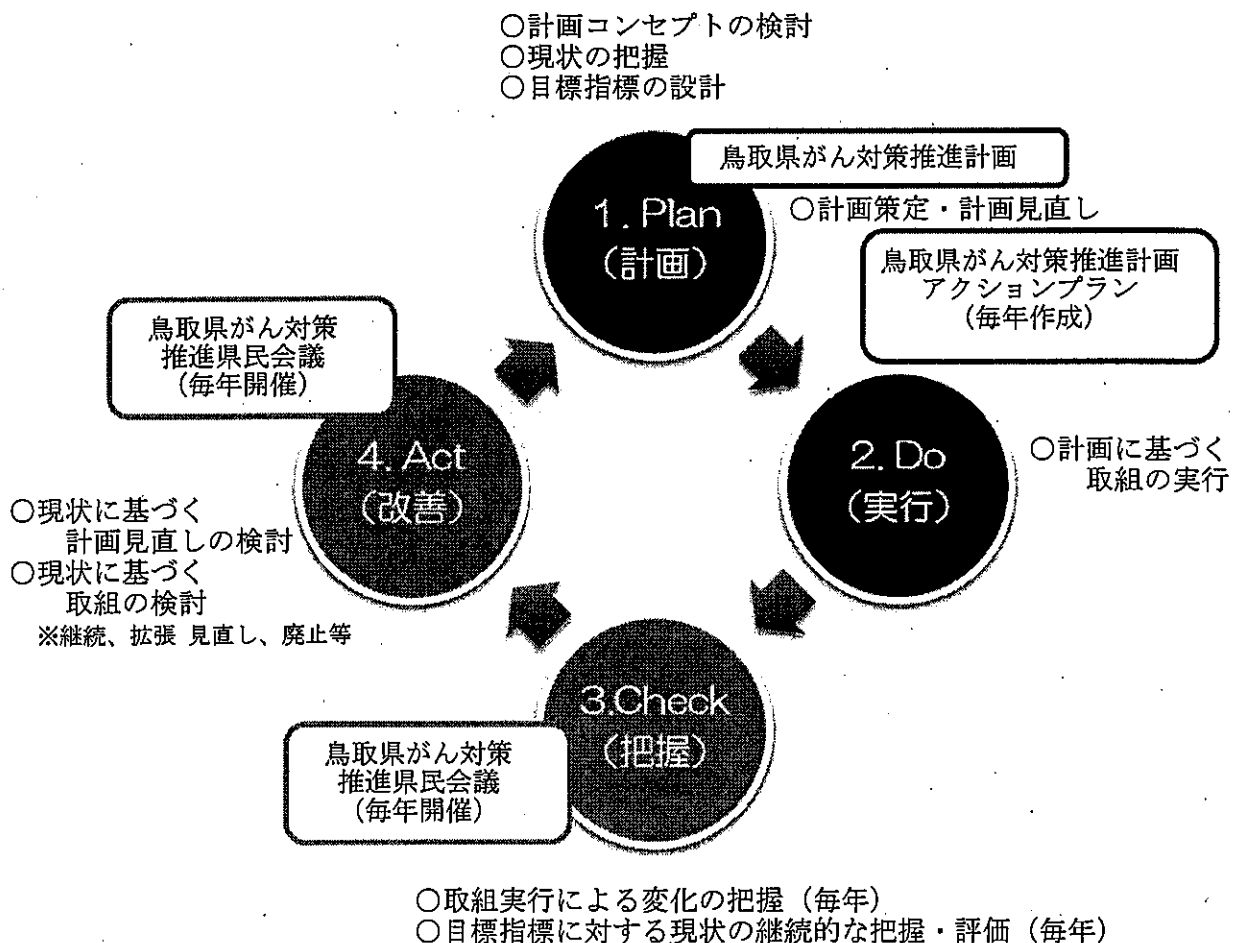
○計画コンセプトの検討
○現状の把握
○目標指標の設計

鳥取県がん対策推進計画

1. Plan
(計画)

○計画策定・計画見直し

鳥取県がん対策推進計画
アクションプラン
(毎年作成)

鳥取県がん対策
推進県民会議
(毎年開催)

4. Act
(改善)

2. Do
(実行)

○計画に基づく
取組の実行

○現状に基づく
計画見直しの検討
○現状に基づく
取組の検討
※継続、拡張 見直し、廃止等

3.Check
(把握)

鳥取県がん対策
推進県民会議
(毎年開催)

○取組実行による変化の把握（毎年）
○目標指標に対する現状の継続的な把握・評価（毎年）